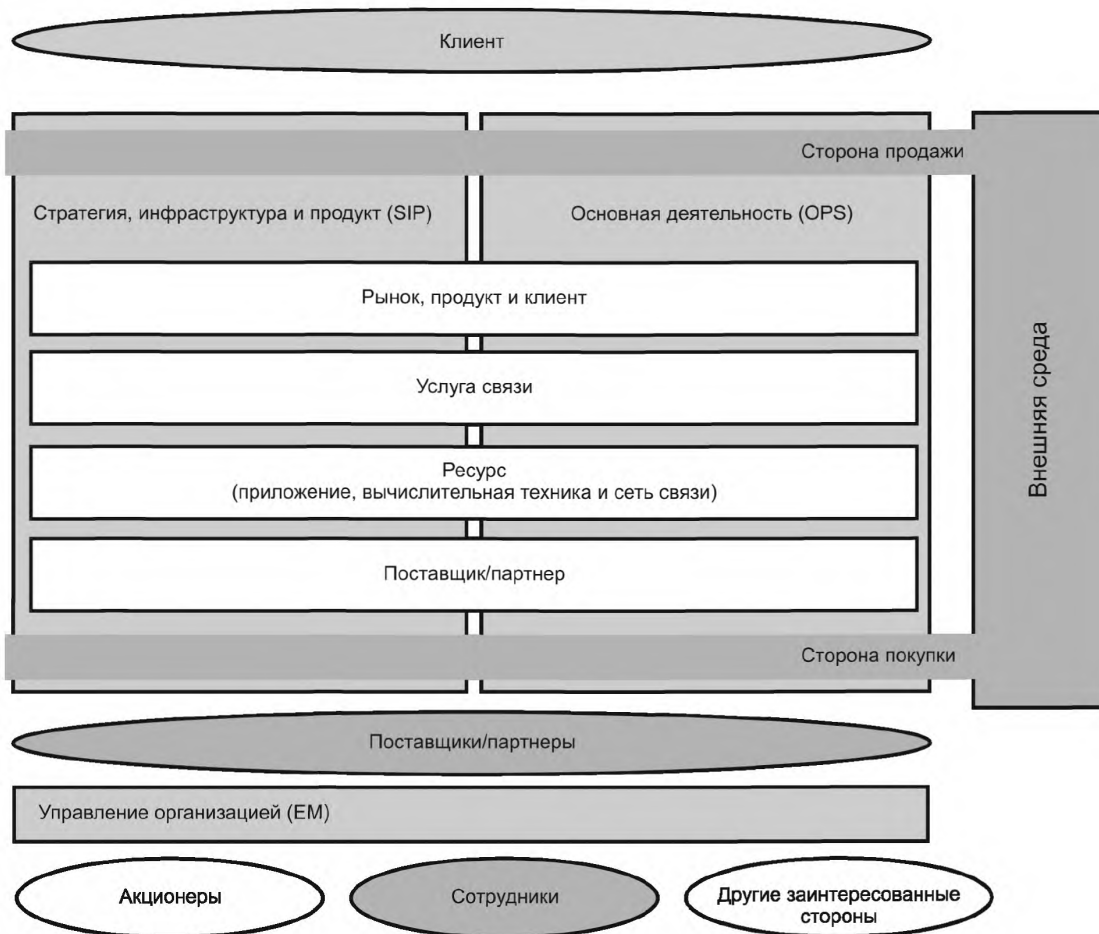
Клиент

Сторона продажи

Стратегия, инфраструктура и продукт (SIP)

Основная деятельность (OPS)

Рынок, продукт и клиент

Услуга связи

Ресурс
(приложение, вычислительная техника и сеть связи)

Поставщик/партнер

Сторона покупки

Внешняя среда

Поставщики/партнеры

Управление организацией (EM)

Акционеры

Сотрудники

Другие заинтересованные стороны